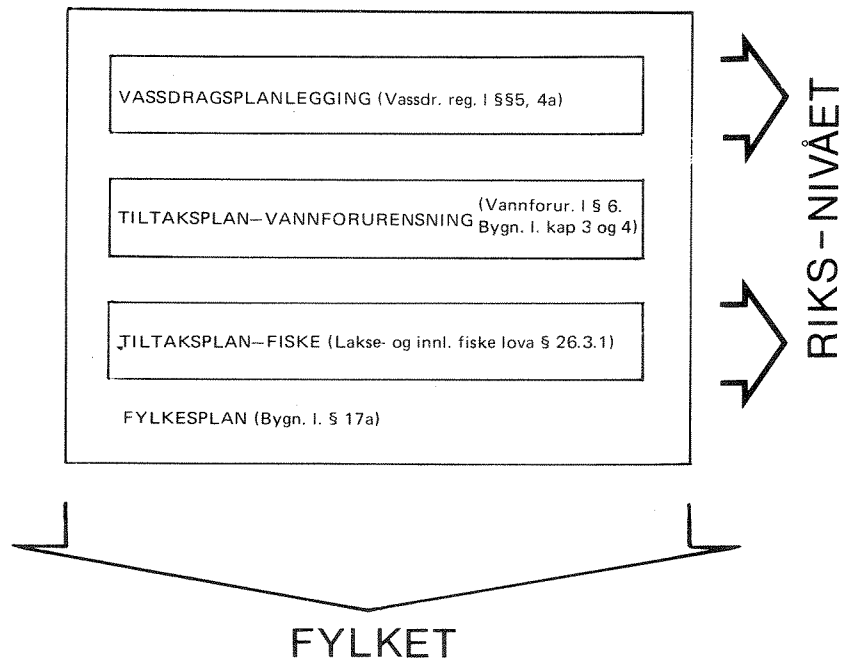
VASSDRAGSPLANLEGGING (Vassdr. reg. l §§5, 4a)

TILTAKSPLAN–VANNFORURENSNING (Vannforur. l § 6. Bygn. l. kap 3 og 4)

TILTAKSPLAN–FISKE (Lakse- og innl. fiske lova § 26.3.1)

FYLKESPLAN (Bygn. l. § 17a)

RIKS–NIVÅET

FYLKET